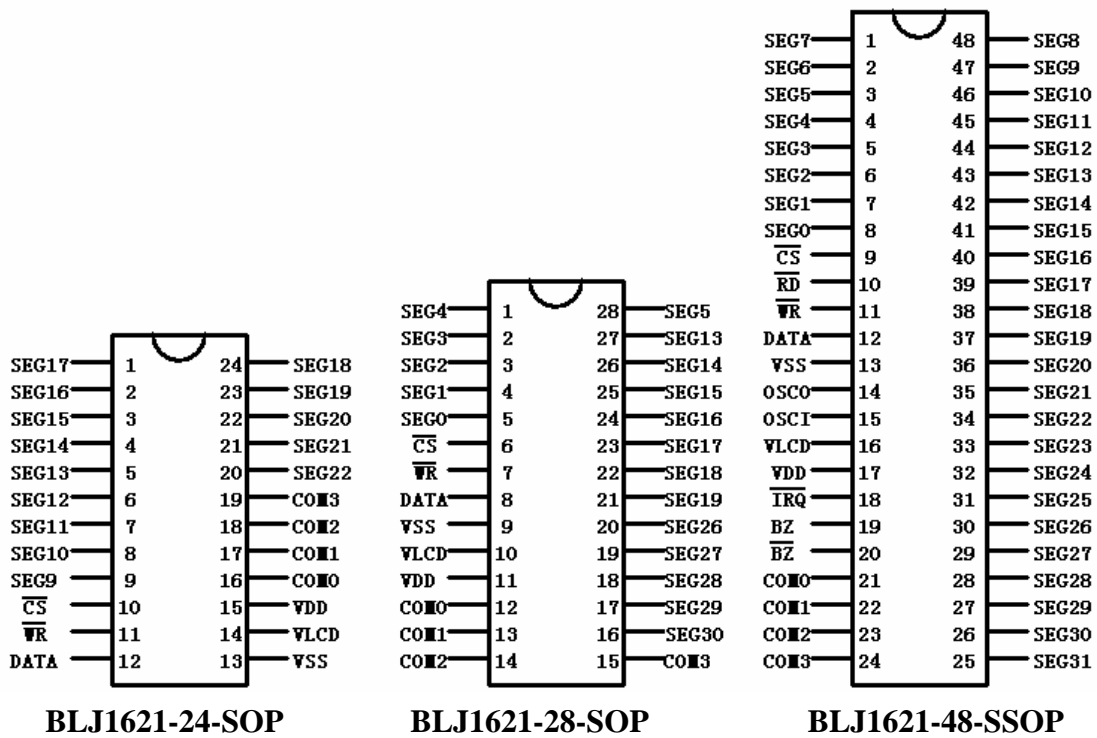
| | | | |
|---|---|---|---|
| SEG17 | 1 | 24 | SEG18 |
| SEG16 | 2 | 23 | SEG19 |
| SEG15 | 3 | 22 | SEG20 |
| SEG14 | 4 | 21 | SEG21 |
| SEG13 | 5 | 20 | SEG22 |
| SEG12 | 6 | 19 | COM3 |
| SEG11 | 7 | 18 | COM2 |
| SEG10 | 8 | 17 | COM1 |
| SEG9 | 9 | 16 | COM0 |
| $\overline{CS}$ | 10 | 15 | VDD |
| $\overline{WR}$ | 11 | 14 | VLCD |
| DATA | 12 | 13 | VSS |

BLJ1621-24-SOP

| | | | |
|---|---|---|---|
| SEG4 | 1 | 28 | SEG5 |
| SEG3 | 2 | 27 | SEG13 |
| SEG2 | 3 | 26 | SEG14 |
| SEG1 | 4 | 25 | SEG15 |
| SEG0 | 5 | 24 | SEG16 |
| $\overline{CS}$ | 6 | 23 | SEG17 |
| $\overline{WR}$ | 7 | 22 | SEG18 |
| DATA | 8 | 21 | SEG19 |
| VSS | 9 | 20 | SEG26 |
| VLCD | 10 | 19 | SEG27 |
| VDD | 11 | 18 | SEG28 |
| COM0 | 12 | 17 | SEG29 |
| COM1 | 13 | 16 | SEG30 |
| COM2 | 14 | 15 | COM3 |

BLJ1621-28-SOP

| | | | |
|---|---|---|---|
| SEG7 | 1 | 48 | SEG8 |
| SEG6 | 2 | 47 | SEG9 |
| SEG5 | 3 | 46 | SEG10 |
| SEG4 | 4 | 45 | SEG11 |
| SEG3 | 5 | 44 | SEG12 |
| SEG2 | 6 | 43 | SEG13 |
| SEG1 | 7 | 42 | SEG14 |
| SEG0 | 8 | 41 | SEG15 |
| $\overline{CS}$ | 9 | 40 | SEG16 |
| $\overline{RD}$ | 10 | 39 | SEG17 |
| $\overline{WR}$ | 11 | 38 | SEG18 |
| DATA | 12 | 37 | SEG19 |
| VSS | 13 | 36 | SEG20 |
| OSCO | 14 | 35 | SEG21 |
| OSCI | 15 | 34 | SEG22 |
| VLCD | 16 | 33 | SEG23 |
| VDD | 17 | 32 | SEG24 |
| $\overline{IRQ}$ | 18 | 31 | SEG25 |
| BZ | 19 | 30 | SEG26 |
| $\overline{BZ}$ | 20 | 29 | SEG27 |
| COM0 | 21 | 28 | SEG28 |
| COM1 | 22 | 27 | SEG29 |
| COM2 | 23 | 26 | SEG30 |
| COM3 | 24 | 25 | SEG31 |

BLJ1621-48-SSOP